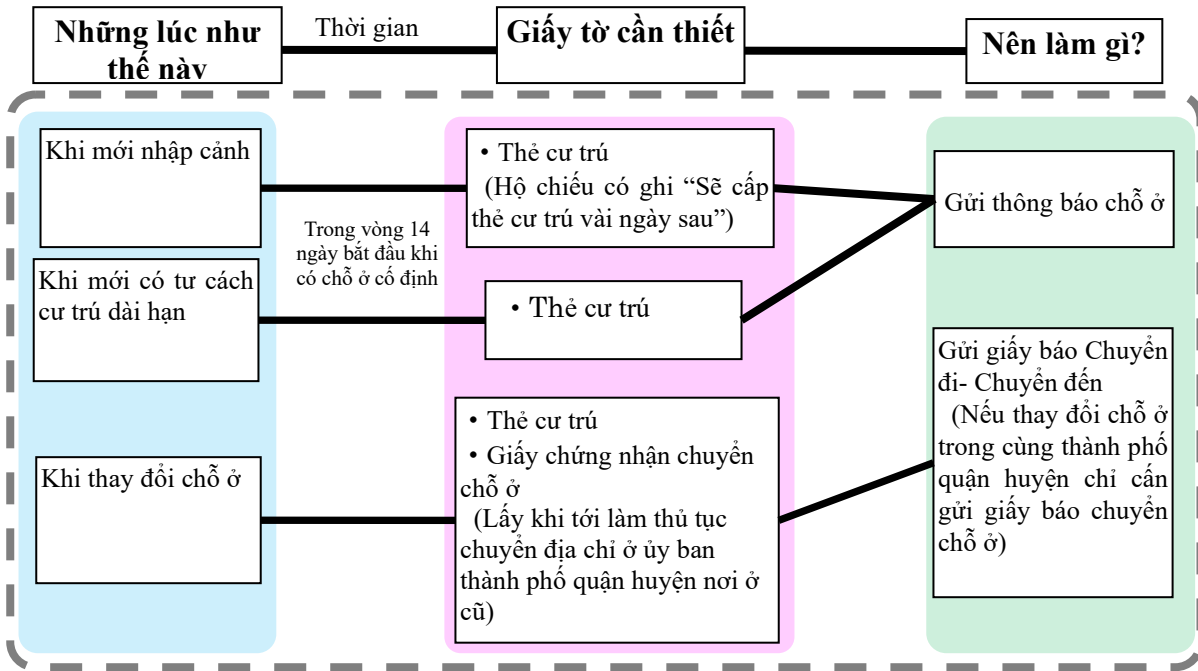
Những lúc như thế này

Thời gian

Giấy tờ cần thiết

Nên làm gì?

Khi mới nhập cảnh

• Thẻ cư trú
(Hộ chiếu có ghi “Sẽ cấp thẻ cư trú vài ngày sau”)

Gửi thông báo chỗ ở

Trong vòng 14 ngày bắt đầu khi có chỗ ở cố định

Khi mới có tư cách cư trú dài hạn

• Thẻ cư trú

Gửi giấy báo Chuyển đi- Chuyển đến
(Nếu thay đổi chỗ ở trong cùng thành phố quận huyện chỉ cần gửi giấy báo chuyển chỗ ở)

Khi thay đổi chỗ ở

• Thẻ cư trú
• Giấy chứng nhận chuyển chỗ ở
(Lấy khi tới làm thủ tục chuyển địa chỉ ở ủy ban thành phố quận huyện nơi ở cũ)